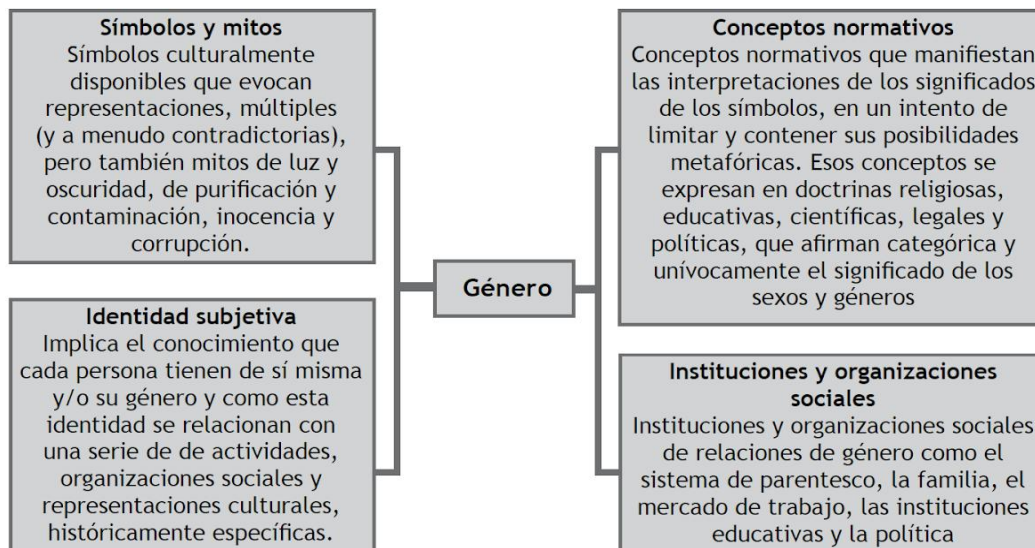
**Símbolos y mitos**
Símbolos culturalmente disponibles que evocan representaciones, múltiples (y a menudo contradictorias), pero también mitos de luz y oscuridad, de purificación y contaminación, inocencia y corrupción.

**Identidad subjetiva**
Implica el conocimiento que cada persona tienen de sí misma y/o su género y como esta identidad se relacionan con una serie de de actividades, organizaciones sociales y representaciones culturales, históricamente específicas.

**Género**

**Conceptos normativos**
Conceptos normativos que manifiestan las interpretaciones de los significados de los símbolos, en un intento de limitar y contener sus posibilidades metafóricas. Esos conceptos se expresan en doctrinas religiosas, educativas, científicas, legales y políticas, que afirman categórica y unívocamente el significado de los sexos y géneros

**Instituciones y organizaciones sociales**
Instituciones y organizaciones sociales de relaciones de género como el sistema de parentesco, la familia, el mercado de trabajo, las instituciones educativas y la política